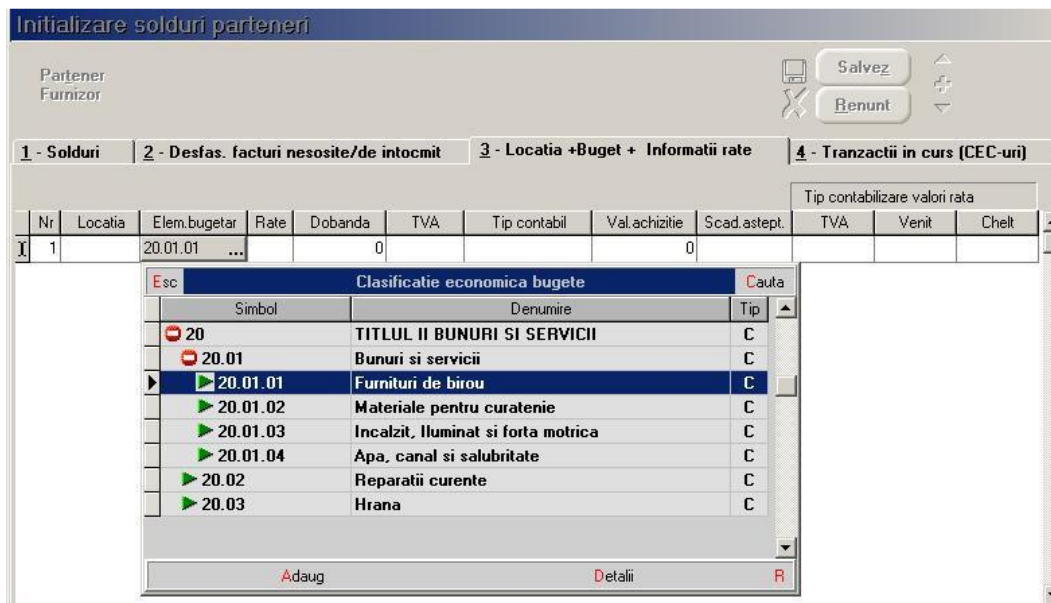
Initializare solduri parteneri

Partener
Furnizor

Salvez
Renunt

1 - Solduri | 2 - Desfas. facturi nesosite/de intocmit | 3 - Locatia +Buget + Informatii rate | 4 - Tranzactii in curs (CEC-uri)

Tip contabilizare valori rata

| | Nr | Locatia | Elem.bugetar | Rate | Dobanda | TVA | Tip contabil | Val.achizitie | Scad.astept. | TVA | Venit | Chelt |
|---|---|---|---|---|---|---|---|---|---|---|---|---|
| I | 1 | | 20.01.01 ... | | 0 | | | 0 | | | | |

Esc | Clasificatie economica bugete | Cauta

| Simbol | Denumire | Tip |
|---|---|---|
| 20 | TITLUL II BUNURI SI SERVICII | C |
| 20.01 | Bunuri si servicii | C |
| 20.01.01 | Furnituri de birou | C |
| 20.01.02 | Materiale pentru curatenie | C |
| 20.01.03 | Incalzit, Iluminat si forta motrica | C |
| 20.01.04 | Apa, canal si salubritate | C |
| 20.02 | Reparatii curente | C |
| 20.03 | Hrana | C |

Adaug | Detalii | R